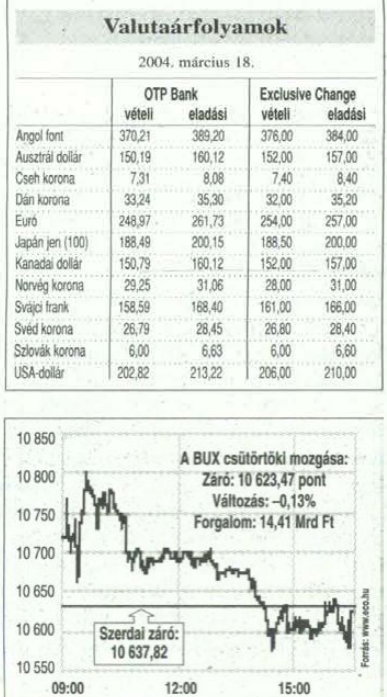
Valutaárfolyamok

2004. március 18.

| | OTP Bank vételi | OTP Bank eladási | Exclusive Change vételi | Exclusive Change eladási |
|---|---|---|---|---|
| Angol font | 370,21 | 389,20 | 376,00 | 384,00 |
| Ausztrál dollár | 150,19 | 160,12 | 152,00 | 157,00 |
| Cseh korona | 7,31 | 8,08 | 7,40 | 8,40 |
| Dán korona | 33,24 | 35,30 | 32,00 | 35,20 |
| Euró | 248,97 | 261,73 | 254,00 | 257,00 |
| Japán jen (100) | 188,49 | 200,15 | 188,50 | 200,00 |
| Kanadai dollár | 150,79 | 160,12 | 152,00 | 157,00 |
| Norvég korona | 29,25 | 31,06 | 28,00 | 31,00 |
| Svájci frank | 158,59 | 168,40 | 161,00 | 166,00 |
| Svéd korona | 26,79 | 28,45 | 26,80 | 28,40 |
| Szlovák korona | 6,00 | 6,63 | 6,00 | 6,60 |
| USA-dollár | 202,82 | 213,22 | 206,00 | 210,00 |

10 850
10 800
10 750
10 700
10 650
10 600
10 550

A BUX csütörtöki mozgása:
Záró: 10 623,47 pont
Változás: –0,13%
Forgalom: 14,41 Mrd Ft

Szerdai záró: 10 637,82

09:00 12:00 15:00

Forrás: www.eco.hu